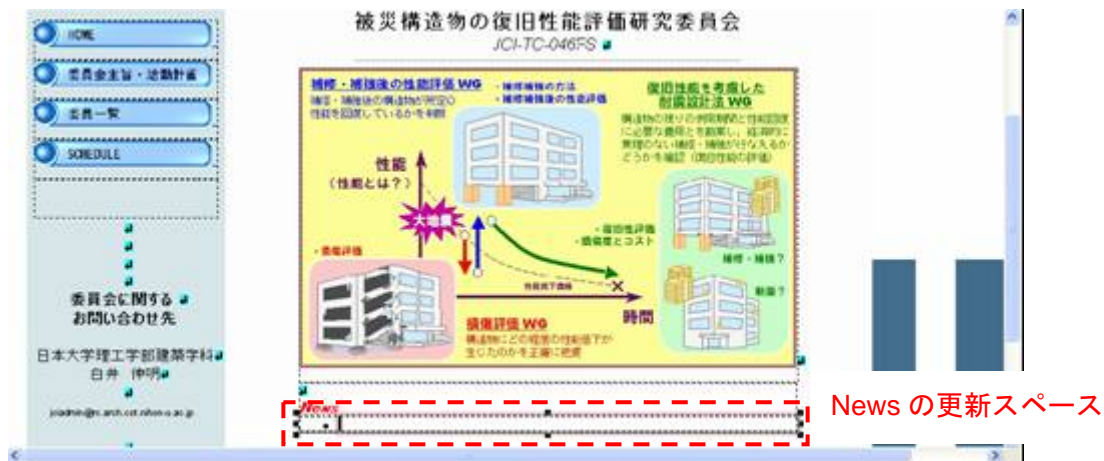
HOME

委員会主旨・活動計画

委員一覧

SCHEDULE

委員会に関する
お問い合わせ先

日本大学理工学部建築学科
白井 伸明

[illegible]@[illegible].nihon-u.ac.jp

被災構造物の復旧性能評価研究委員会

JCI-TC-046FS

補修・補強後の性能評価 WG

補修・補強後の構造物が所定の性能を回復しているかを判断

・補修補強の方法
・補修補強後の性能評価

復旧性能を考慮した
耐震設計法 WG

構造物の復旧の制約条件と性能回復に必要な費用とを勘案し、経済的に無理のない補修・補強が行なえるかどうかを確認（復旧性能の評価）

性能
（性能とは？）

大地震

・損傷評価

・復旧性評価
・損傷度とコスト

性能低下曲線

補修・補強？

解体？

損傷評価 WG

構造物にどの程度の性能低下が生じたのかを正確に把握

時間

News

News の更新スペース